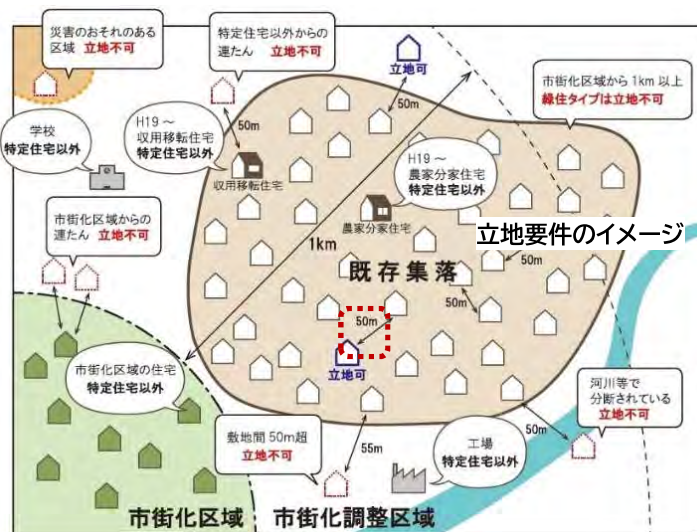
災害のおそれのある区域 立地不可

特定住宅以外からの連たん 立地不可

立地可

市街化区域から 1km 以上
線住タイプは立地不可

学校
特定住宅以外

H19～
収用移転住宅
特定住宅以外

50m

収用移転住宅

50m

H19～
農家分家住宅
特定住宅以外

農家分家住宅

立地要件のイメージ

市街化区域からの連たん 立地不可

1km

既存集落

50m

50m

50m

立地可

市街化区域の住宅
特定住宅以外

河川等で分断されている
立地不可

敷地間 50m超
立地不可

55m

工場
特定住宅以外

50m

市街化区域

市街化調整区域